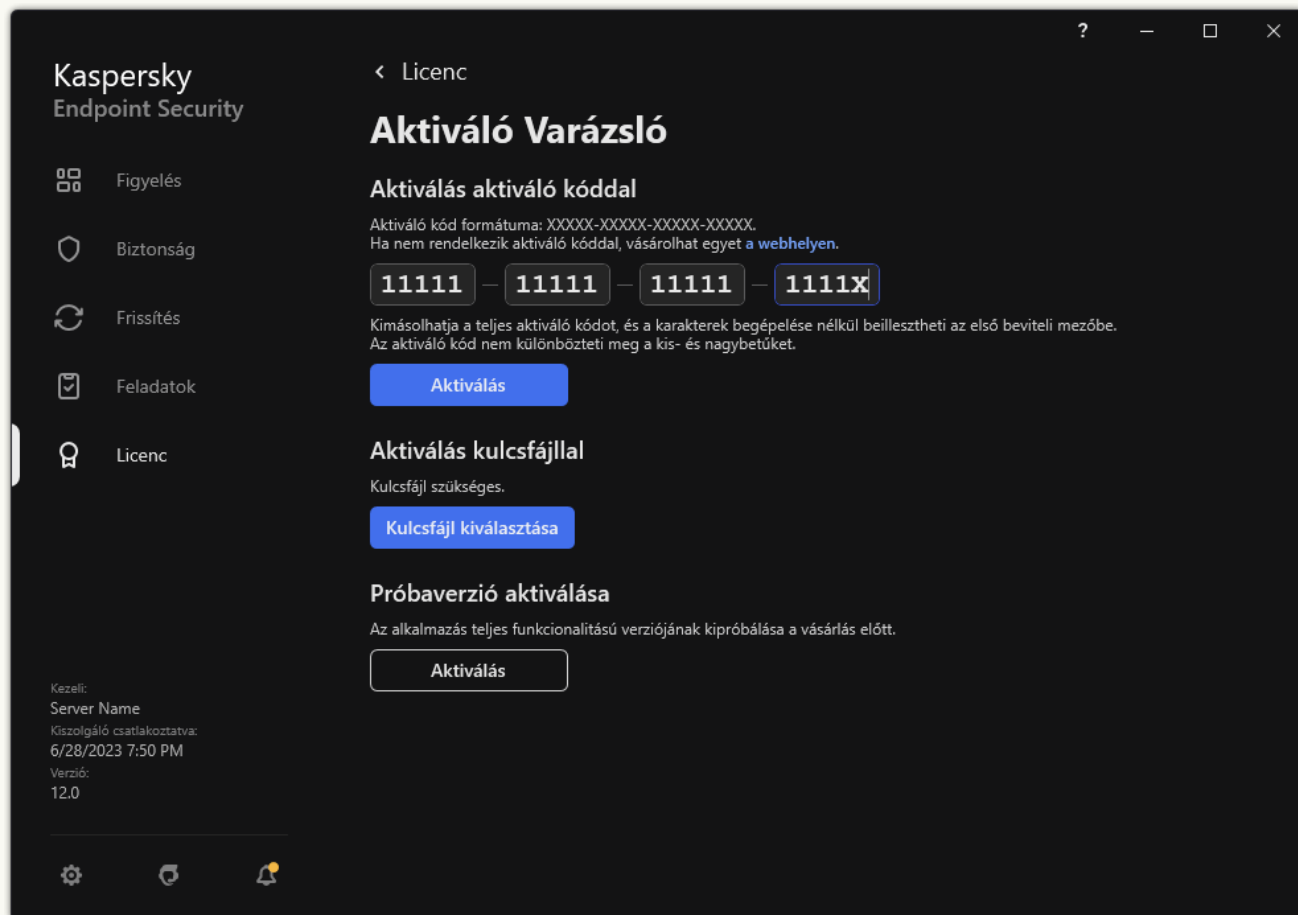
?

Kaspersky
Endpoint Security

Figyelés

Biztonság

Frissítés

Feladatok

Licenc

Kezeli:
Server Name
Kiszolgáló csatlakoztatva:
6/28/2023 7:50 PM
Verzió:
12.0

‹ Licenc

Aktiváló Varázsló

Aktiválás aktiváló kóddal

Aktiváló kód formátuma: XXXXX-XXXXX-XXXXX-XXXXX.
Ha nem rendelkezik aktiváló kóddal, vásárolhat egyet a webhelyen.

11111 – 11111 – 11111 – 1111X

Kimásolhatja a teljes aktiváló kódot, és a karakterek begépelése nélkül beillesztheti az első beviteli mezőbe.
Az aktiváló kód nem különbözteti meg a kis- és nagybetűket.

Aktiválás

Aktiválás kulcsfájllal

Kulcsfájl szükséges.

Kulcsfájl kiválasztása

Próbaverzió aktiválása

Az alkalmazás teljes funkcionalitású verziójának kipróbálása a vásárlás előtt.

Aktiválás